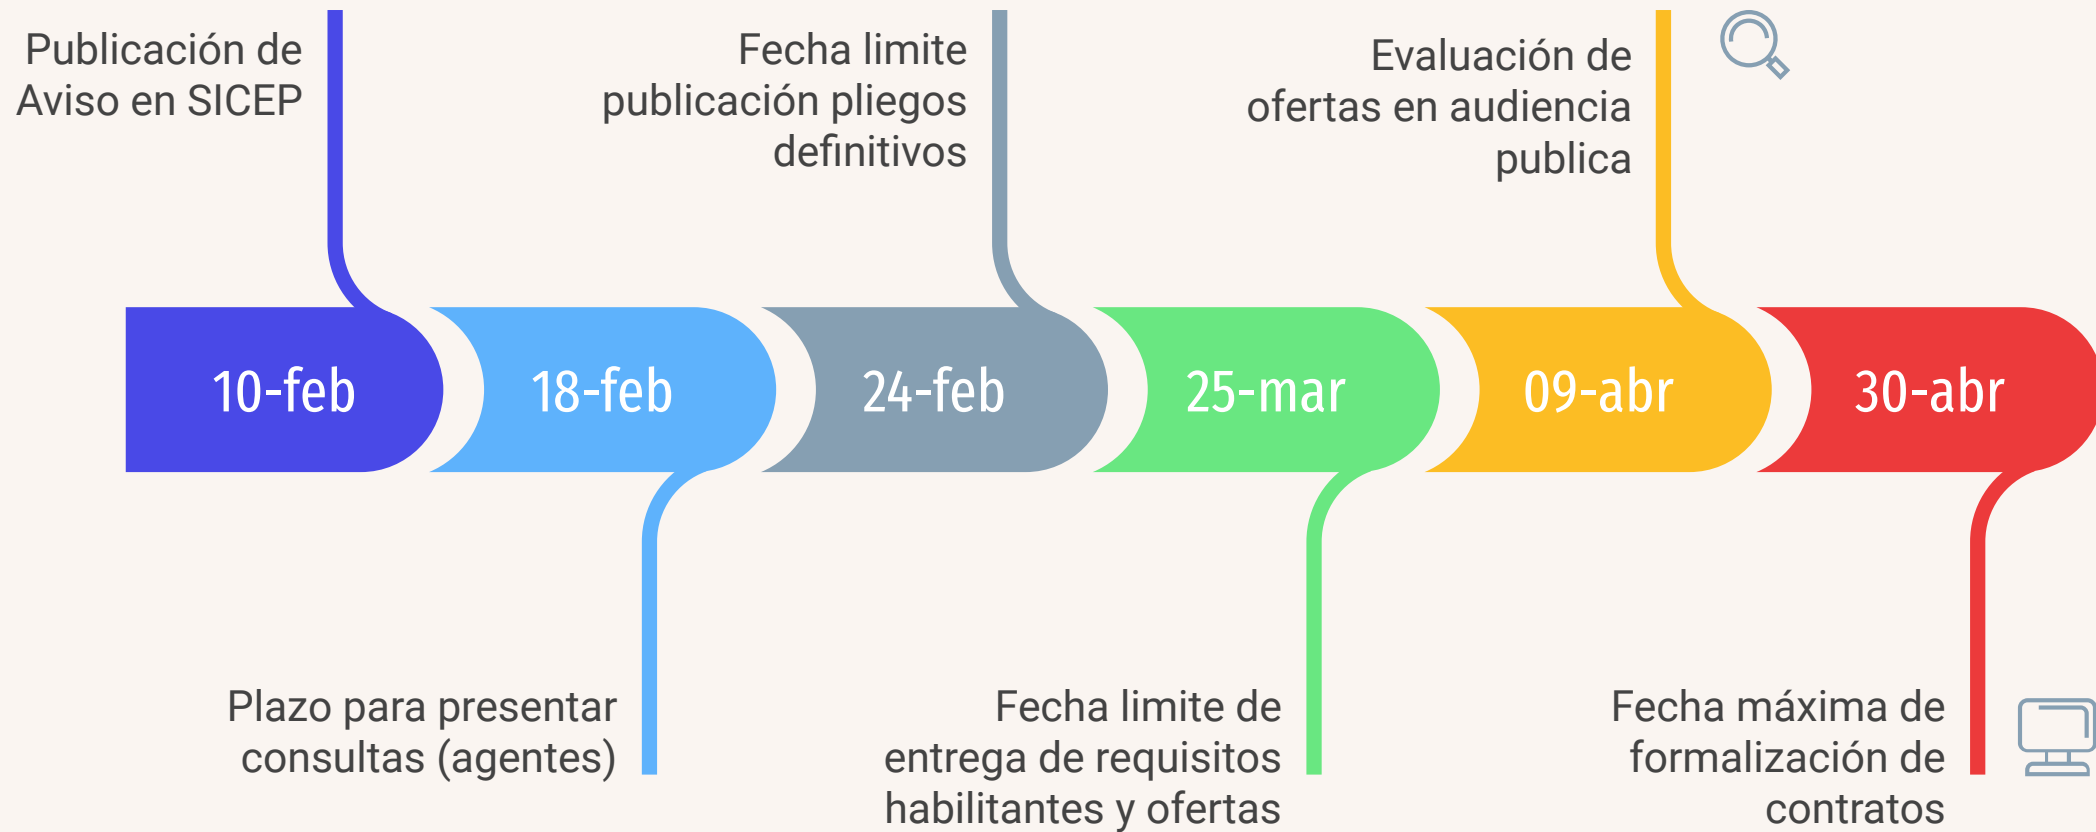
Publicación de Aviso en SICEP

Fecha limite publicación pliegos definitivos

Evaluación de ofertas en audiencia publica

10-feb

18-feb

24-feb

25-mar

09-abr

30-abr

Plazo para presentar consultas (agentes)

Fecha limite de entrega de requisitos habilitantes y ofertas

Fecha máxima de formalización de contratos